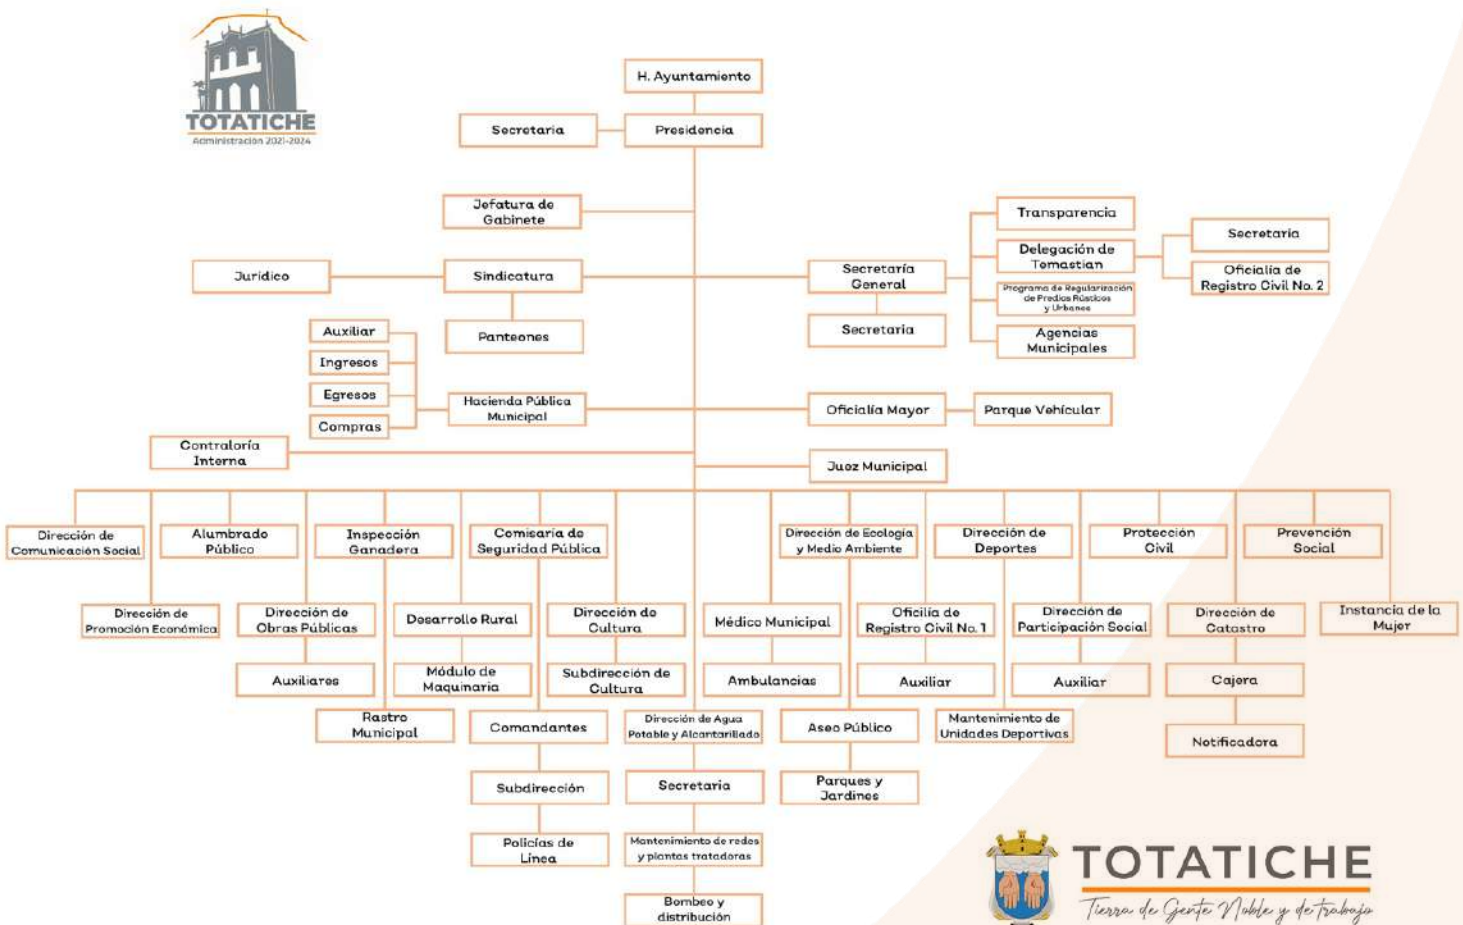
TOTATICHE
Administración 2021-2024

H. Ayuntamiento

Secretaria

Presidencia

Jefatura de Gabinete

Jurídico

Sindicatura

Panteones

Secretaría General

Secretaria

Transparencia

Delegación de Temastian

Programa de Regularización de Predios Rústicos y Urbanos

Agencias Municipales

Secretaria

Oficialia de Registro Civil No. 2

Auxiliar

Ingresos

Egresos

Compras

Hacienda Pública Municipal

Oficialía Mayor

Parque Vehícular

Contraloría Interna

Juez Municipal

Dirección de Comunicación Social

Alumbrado Público

Inspección Ganadera

Comisaria de Seguridad Pública

Dirección de Ecología y Medio Ambiente

Dirección de Deportes

Protección Civil

Prevención Social

Dirección de Promoción Económica

Dirección de Obras Públicas

Desarrollo Rural

Dirección de Cultura

Médico Municipal

Oficialia de Registro Civil No. 1

Dirección de Participación Social

Dirección de Catastro

Instancia de la Mujer

Auxiliares

Módulo de Maquinaria

Subdirección de Cultura

Ambulancias

Auxiliar

Auxiliar

Cajera

Rastro Municipal

Comandantes

Dirección de Agua Potable y Alcantarillado

Aseo Público

Mantenimiento de Unidades Deportivas

Notificadora

Subdirección

Secretaria

Parques y Jardines

Policías de Línea

Mantenimiento de redes y plantas tratadoras

Bombeo y distribución

TOTATICHE
Tierra de Gente Noble y de trabajo